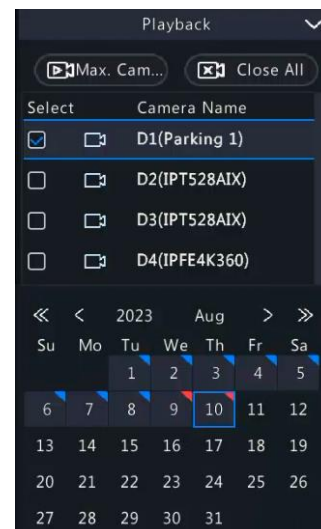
Playback

Max. Cam...

Close All

Select Camera Name

D1(Parking 1)

D2(IPT528AIX)

D3(IPT528AIX)

D4(IPFE4K360)

« < 2023 Aug > »

| Su | Mo | Tu | We | Th | Fr | Sa |
|---|---|---|---|---|---|---|
| | | 1 | 2 | 3 | 4 | 5 |
| 6 | 7 | 8 | 9 | 10 | 11 | 12 |
| 13 | 14 | 15 | 16 | 17 | 18 | 19 |
| 20 | 21 | 22 | 23 | 24 | 25 | 26 |
| 27 | 28 | 29 | 30 | 31 | | |